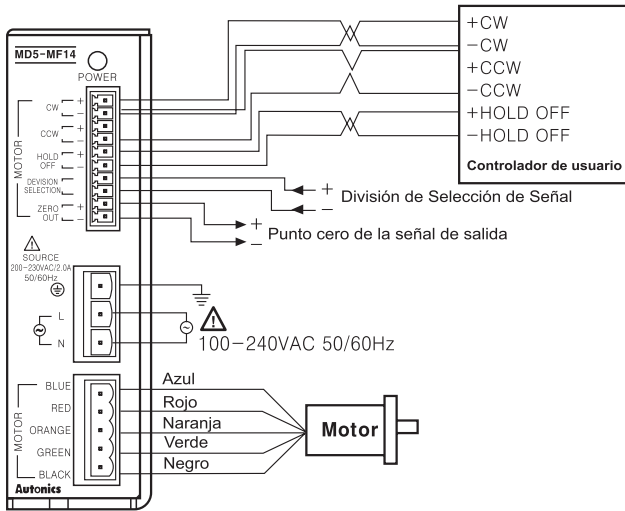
MD5-MF14
POWER
MOTOR
CW +
−
CCW +
−
HOLD OFF +
−
DEVISION SELECTION
ZERO OUT +
−
SOURCE 200−230VAC/2.0A 50/60Hz
L
N
+CW
−CW
+CCW
−CCW
+HOLD OFF
−HOLD OFF
Controlador de usuario
+ División de Selección de Señal
−
+ Punto cero de la señal de salida
−
100−240VAC 50/60Hz
MOTOR
BLUE
RED
ORANGE
GREEN
BLACK
Azul
Rojo
Naranja
Verde
Negro
Motor
Autonics